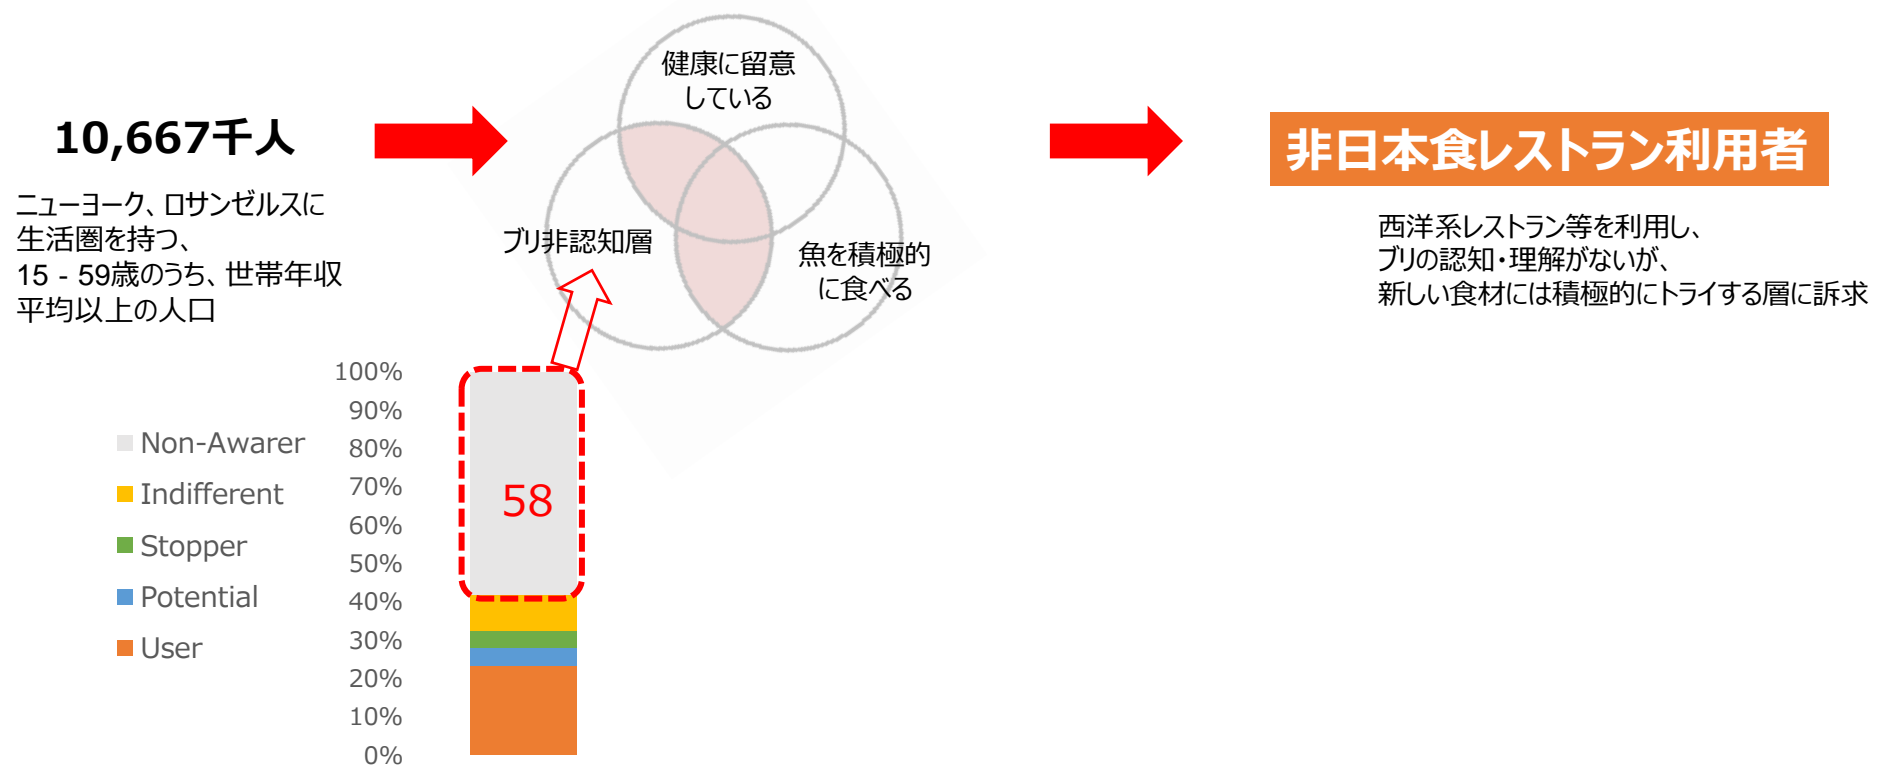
10,667千人

ニューヨーク、ロサンゼルスに生活圏を持つ、
15 - 59歳のうち、世帯年収平均以上の人口

健康に留意している

ブリ非認知層

魚を積極的に食べる

非日本食レストラン利用者

西洋系レストラン等を利用し、
ブリの認知・理解がないが、
新しい食材には積極的にトライする層に訴求

Non-Awarer
Indifferent
Stopper
Potential
User

100%
90%
80%
70%
60%
50%
40%
30%
20%
10%
0%

58